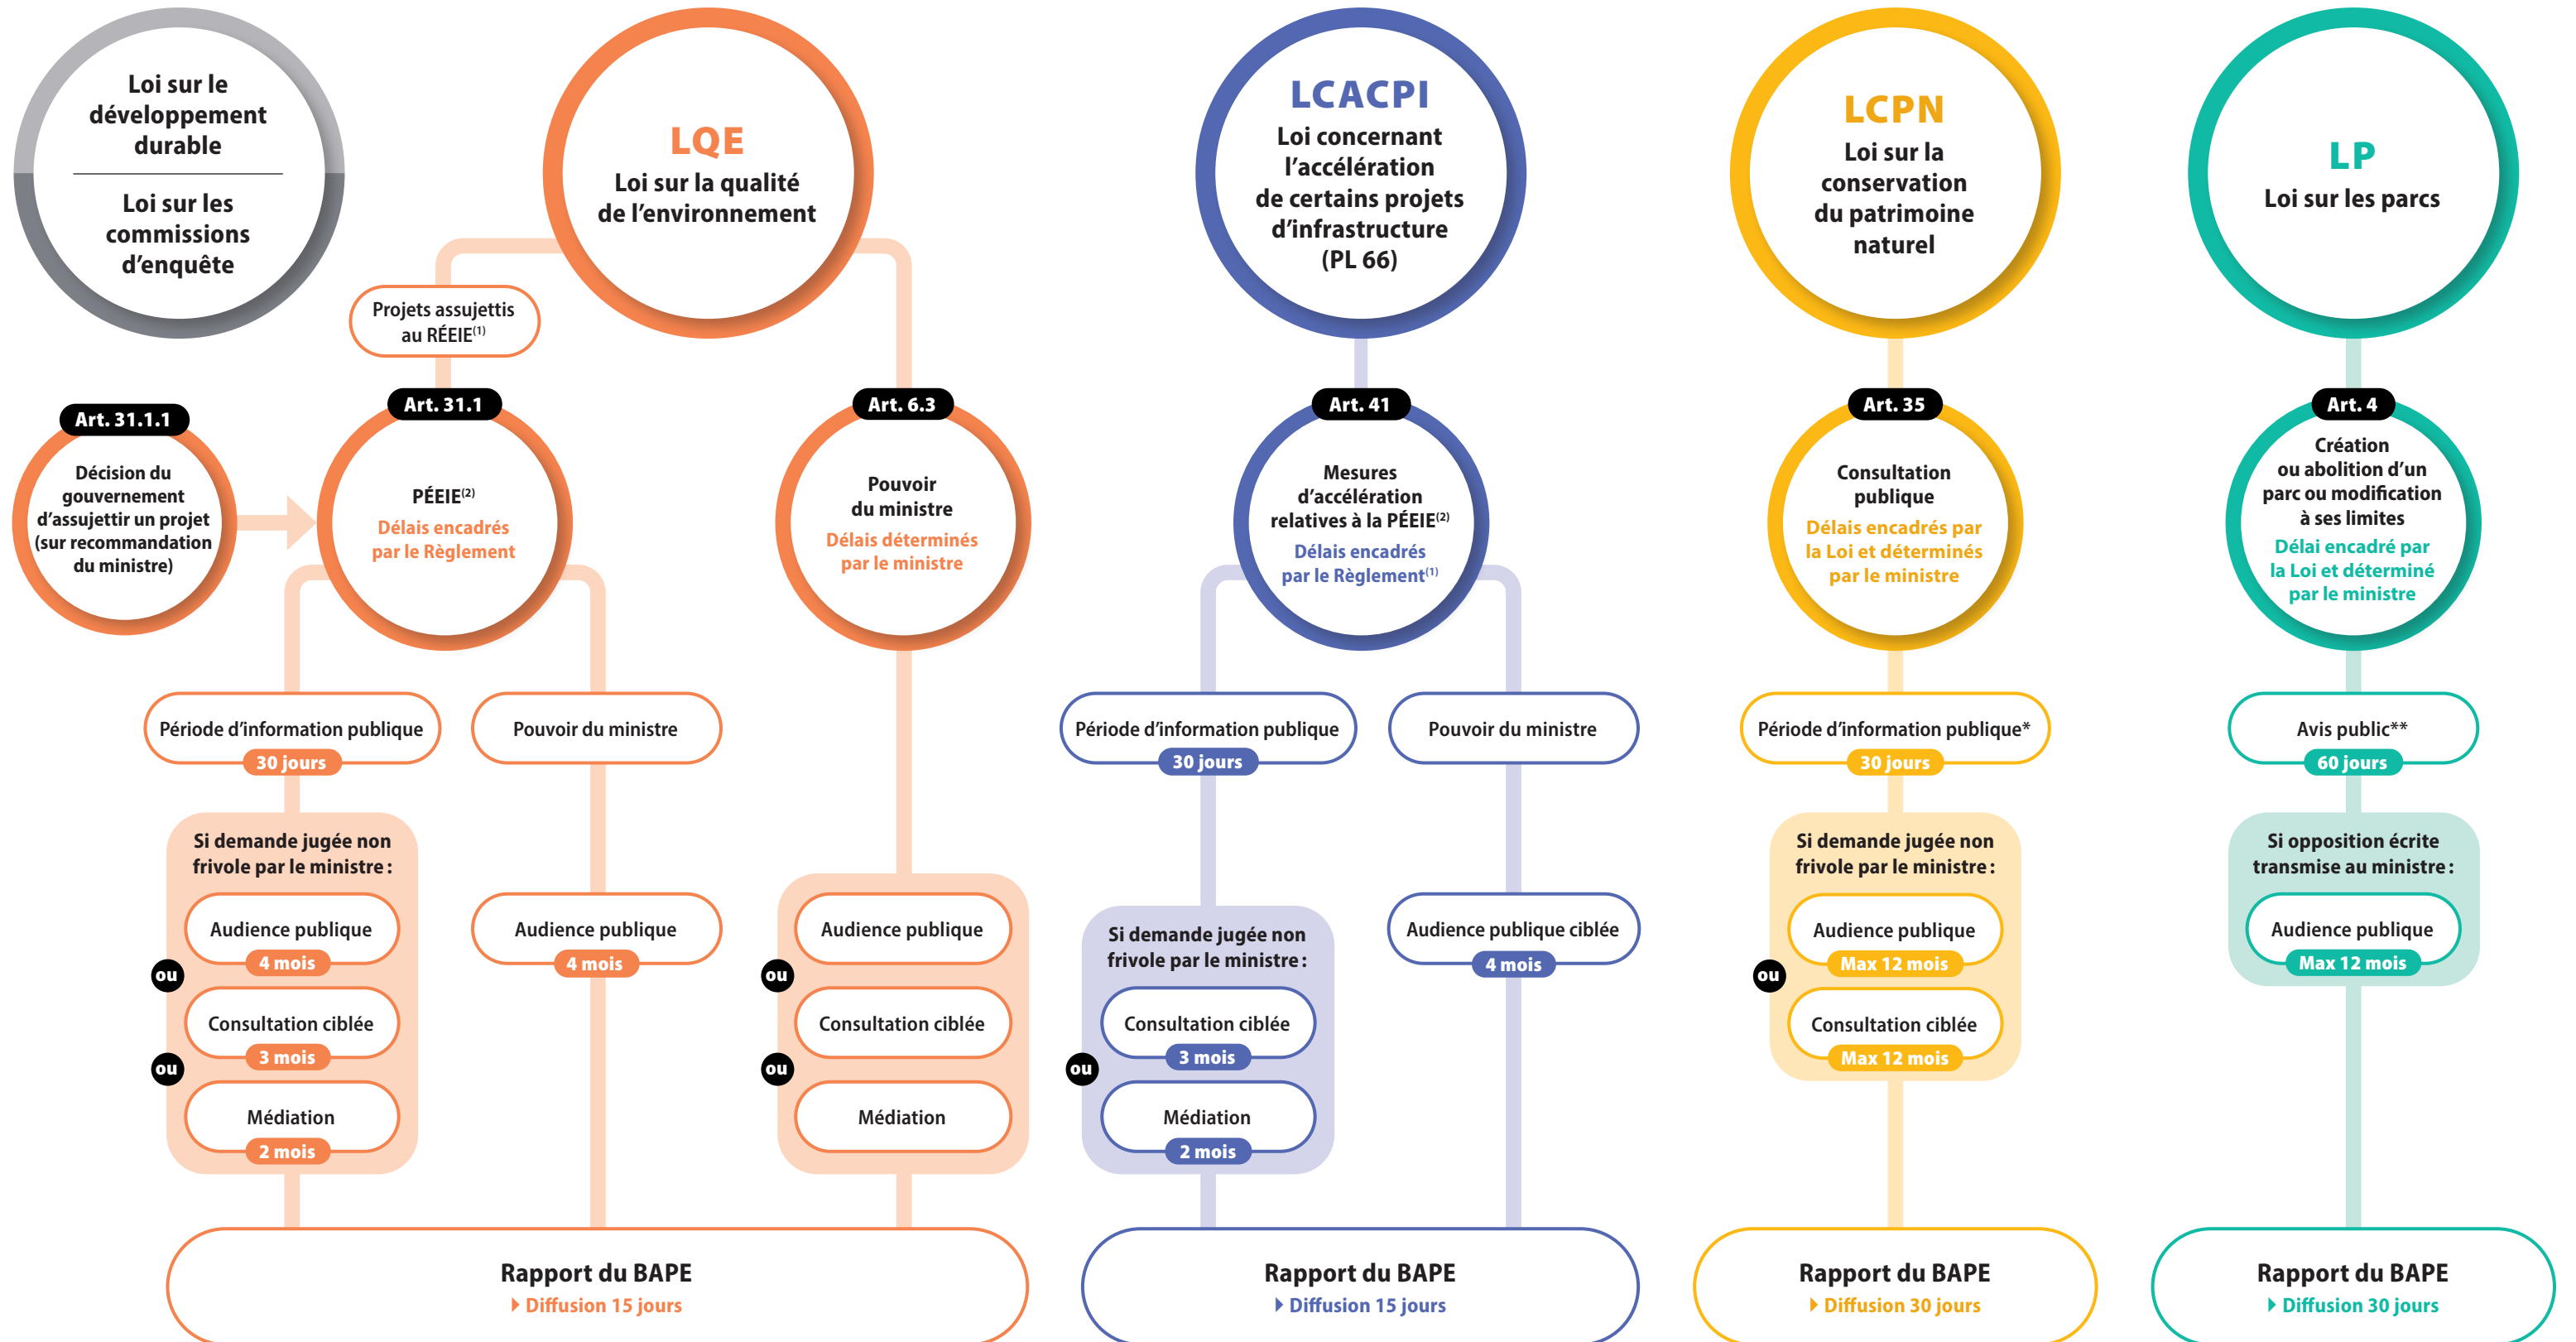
Loi sur le développement durable

Loi sur les commissions d'enquête

LQE
Loi sur la qualité de l'environnement

LCACPI
Loi concernant l'accélération de certains projets d'infrastructure (PL 66)

LCPN
Loi sur la conservation du patrimoine naturel

LP
Loi sur les parcs

Projets assujettis au RÉEIE$^{(1)}$

Art. 31.1.1
Décision du gouvernement d'assujettir un projet (sur recommandation du ministre)

Art. 31.1
PÉEIE$^{(2)}$
Délais encadrés par le Règlement

Art. 6.3
Pouvoir du ministre
Délais déterminés par le ministre

Art. 41
Mesures d'accélération relatives à la PÉEIE$^{(2)}$
Délais encadrés par le Règlement$^{(1)}$

Art. 35
Consultation publique
Délais encadrés par la Loi et déterminés par le ministre

Art. 4
Création ou abolition d'un parc ou modification à ses limites
Délai encadré par la Loi et déterminé par le ministre

Période d'information publique
30 jours

Pouvoir du ministre

Période d'information publique
30 jours

Pouvoir du ministre

Période d'information publique*
30 jours

Avis public**
60 jours

Si demande jugée non frivole par le ministre :

Audience publique
4 mois
ou
Consultation ciblée
3 mois
ou
Médiation
2 mois

Audience publique
4 mois

Audience publique
ou
Consultation ciblée
ou
Médiation

Si demande jugée non frivole par le ministre :
Consultation ciblée
3 mois
ou
Médiation
2 mois

Audience publique ciblée
4 mois

Si demande jugée non frivole par le ministre :
Audience publique
Max 12 mois
ou
Consultation ciblée
Max 12 mois

Si opposition écrite transmise au ministre :
Audience publique
Max 12 mois

Rapport du BAPE
Diffusion 15 jours

Rapport du BAPE
Diffusion 15 jours

Rapport du BAPE
Diffusion 30 jours

Rapport du BAPE
Diffusion 30 jours